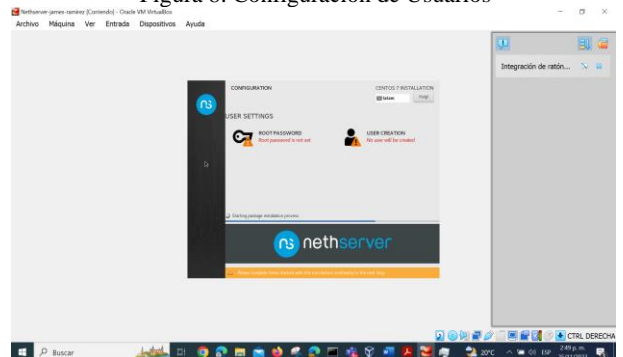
Figura 6. Configuración de Usuarios

Nethserver-james-ramirez [Corriendo] - Oracle VM VirtualBox

Archivo Máquina Ver Entrada Dispositivos Ayuda

Integración de ratón...

CONFIGURATION

CENTOS 7 INSTALLATION

Help!

USER SETTINGS

ROOT PASSWORD
Root password is not set

USER CREATION
No user will be created

Starting package installation process

nethserver

CTRL DERECHA

Buscar

20°C

ESP

2:49 p. m.